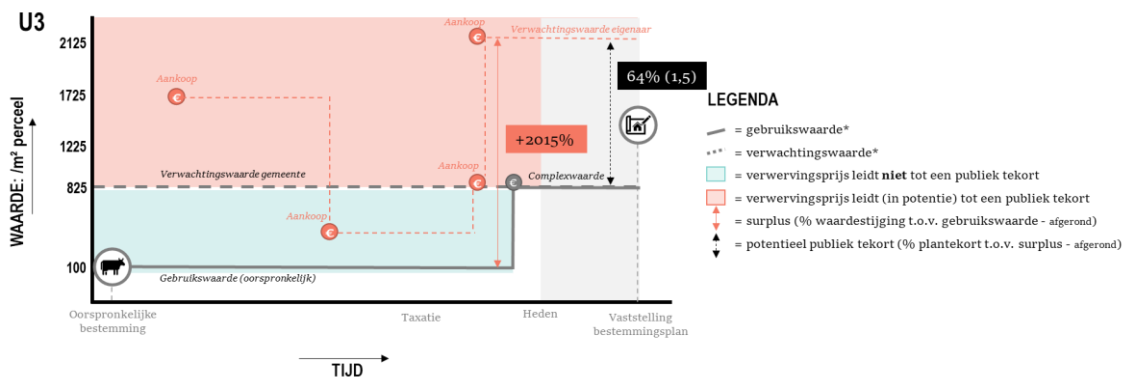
U3

WAARDE: /m² perceel

2125
1725
1225
825
100

Aankoop
Aankoop
Verwachtingswaarde eigenaar
64% (1,5)
+2015%
Verwachtingswaarde gemeente
Aankoop
Complexwaarde
Aankoop
Gebruikswaarde (oorspronkelijk)

Oorspronkelijke bestemming
Taxatie
Heden
Vaststelling bestemmingsplan

TIJD

LEGENDA
= gebruikswaarde*
= verwachtingswaarde*
= verwervingsprijs leidt **niet** tot een publiek tekort
= verwervingsprijs leidt (in potentie) tot een publiek tekort
= surplus (% waardestijging t.o.v. gebruikswaarde - afgerond)
= potentieel publiek tekort (% plantekort t.o.v. surplus - afgerond)